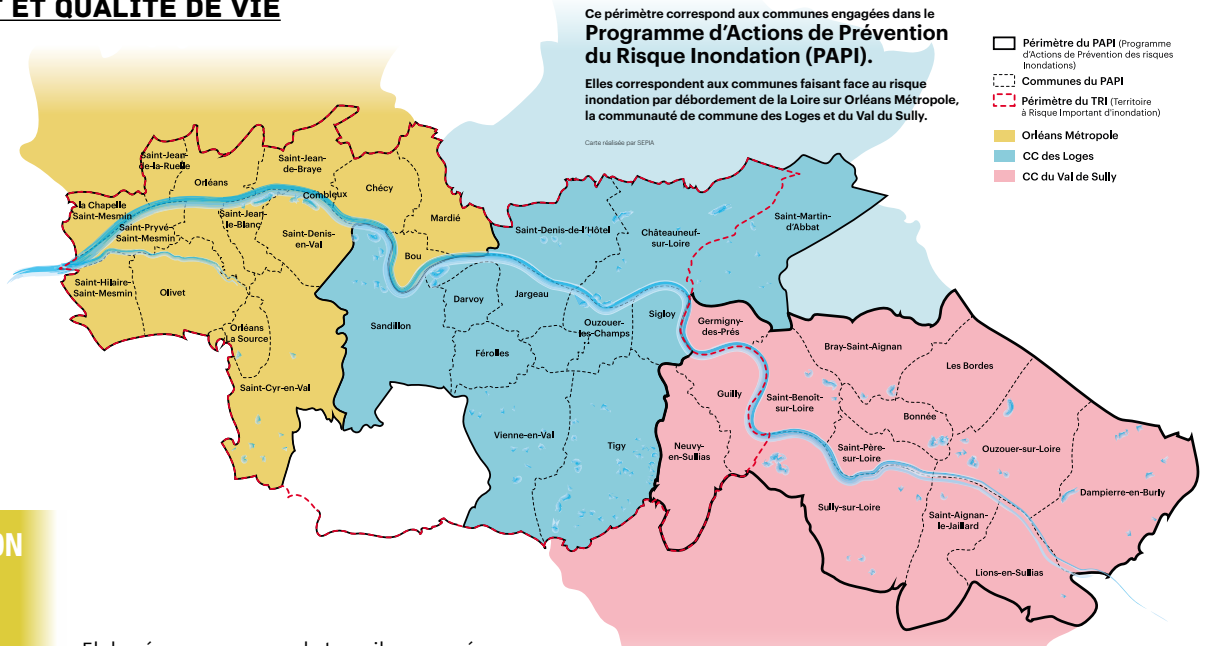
T ET QUALITÉ DE VIE

Ce périmètre correspond aux communes engagées dans le
Programme d'Actions de Prévention du Risque Inondation (PAPI).

Elles correspondent aux communes faisant face au risque inondation par débordement de la Loire sur Orléans Métropole, la communauté de commune des Loges et du Val du Sully.

Carte réalisée par SEPIA

Périmètre du PAPI (Programme d'Actions de Prévention des risques Inondations)
Communes du PAPI
Périmètre du TRI (Territoire à Risque Important d'inondation)
Orléans Métropole
CC des Loges
CC du Val de Sully

Saint-Jean-de-la-Ruelle
Orléans
Saint-Jean-de-Braye
Combleux
Chécy
la Chapelle Saint-Mesmin
Saint-Pryvé-Saint-Mesmin
Saint-Jean-le-Blanc
Mardié
Saint-Denis-en-Val
Bou
Saint-Hilaire-Saint-Mesmin
Olivet
Orléans La Source
Saint-Cyr-en-Val
Saint-Denis-de-l'Hôtel
Châteauneuf-sur-Loire
Saint-Martin-d'Abbat
Darvoy
Jargeau
Sandillon
Férolles
Ouzouer-les-Champs
Sigloy
Vienne-en-Val
Tigy
Germigny-des-Prés
Bray-Saint-Aignan
Les Bordes
Guilly
Saint-Benoît-sur-Loire
Bonnée
Neuvy-en-Sullias
Saint-Père-sur-Loire
Ouzouer-sur-Loire
Sully-sur-Loire
Saint-Aignan-le-Jaillard
Dampierre-en-Burly
Lions-en-Sullias

ON

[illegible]